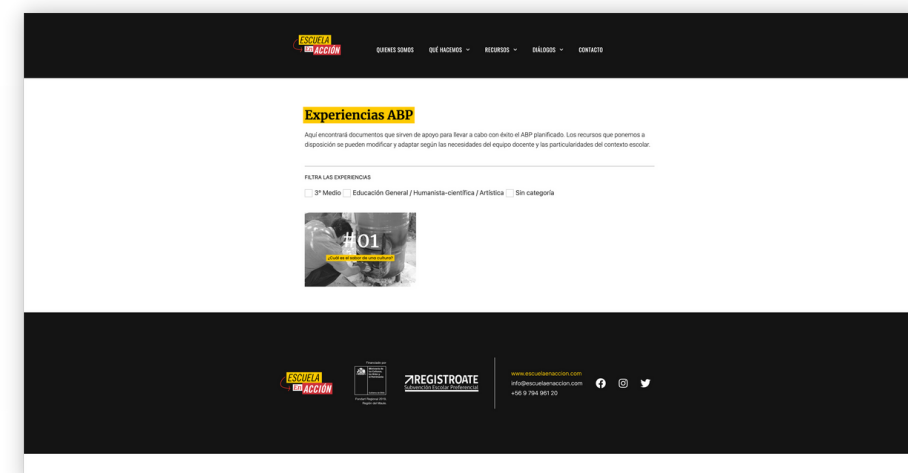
ESCUELA EN ACCIÓN

QUIENES SOMOS   QUÉ HACEMOS   RECURSOS   DIÁLOGOS   CONTACTO

Experiencias ABP

Aquí encontrará documentos que sirven de apoyo para llevar a cabo con éxito el ABP planificado. Los recursos que ponemos a disposición se pueden modificar y adaptar según las necesidades del equipo docente y las particularidades del contexto escolar.

FILTRA LAS EXPERIENCIAS

3° Medio   Educación General / Humanista-científica / Artística   Sin categoría

#01
¿Cuál es el sabor de una cultura?

ESCUELA EN ACCIÓN

Financiado por
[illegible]
Fondos Regional 2016 Región del Maule

REGISTROATE
Subvención Escolar Preferencial

www.escuelaenaccion.com
info@escuelaenaccion.com
+56 9 794 961 20